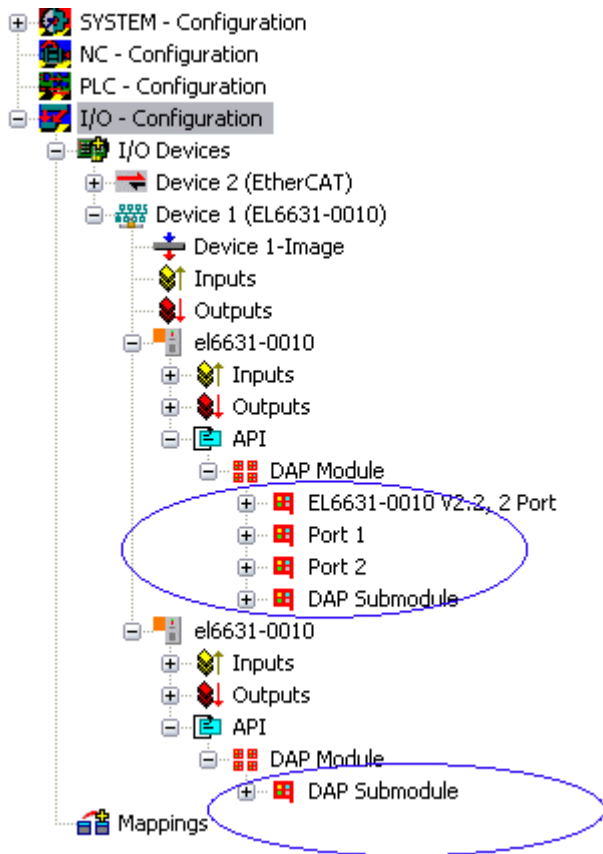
SYSTEM - Configuration
NC - Configuration
PLC - Configuration
I/O - Configuration
I/O Devices
Device 2 (EtherCAT)
Device 1 (EL6631-0010)
Device 1-Image
Inputs
Outputs
el6631-0010
Inputs
Outputs
API
DAP Module
EL6631-0010 V2.2, 2 Port
Port 1
Port 2
DAP Submodule
el6631-0010
Inputs
Outputs
API
DAP Module
DAP Submodule
Mappings